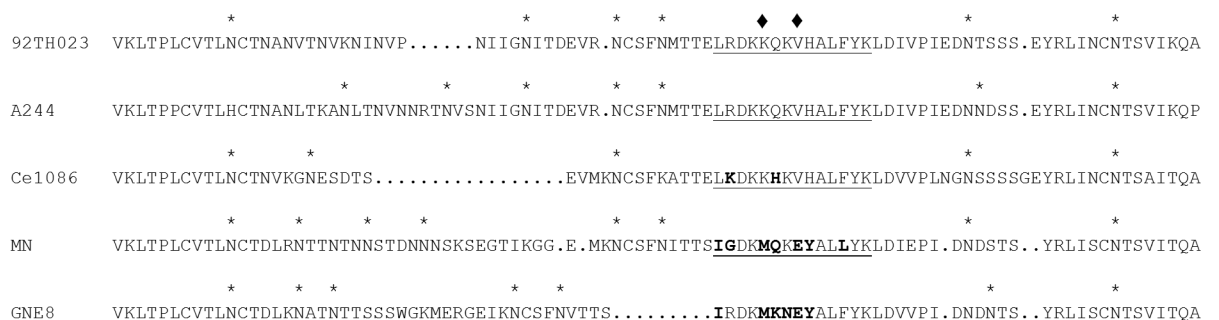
* * * * ♦ ♦ * *
92TH023 VKLTPLCVTLNCTNANVTNVKNINVP......NIIGNITDEVR.NCSFNMTTELRDKKQKVHALFYKLDIVPIEDNTSSS.EYRLINCNTSVIKQA

* * * * * * *
A244 VKLTPPCVTLHCTNANLTKANLTNVNNRTNVSNIIGNITDEVR.NCSFNMTTELRDKKQKVHALFYKLDIVPIEDNNDSS.EYRLINCNTSVIKQP

* * * * *
Ce1086 VKLTPLCVTLNCTNVKGNESDTS.................EVMKNCSFKATTELKDKKHKVHALFYKLDVVPLNGNSSSSGEYRLINCNTSAITQA

* * * * * * * *
MN VKLTPLCVTLNCTDLRNTTNTNNSTDNNNSKSEGTIKGG.E.MKNCSFNITTSIGDKMQKEYALLYKLDIEPI.DNDSTS..YRLISCNTSVITQA

* * * * * * *
GNE8 VKLTPLCVTLNCTDLKNATNTTSSSWGKMERGEIKNCSFNVTTS.........IRDKMKNEYALFYKLDVVPI.DNDNTS..YRLISCNTSVITQA